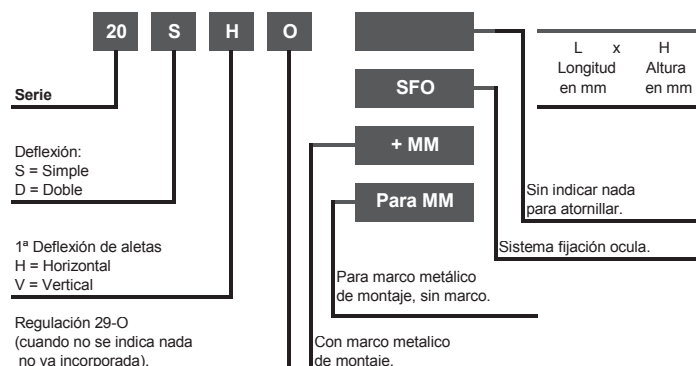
20 S H O

L x H
Longitud en mm
Altura en mm

Serie

SFO

+ MM

Deflexión:
S = Simple
D = Doble

Para MM

Sin indicar nada para atornillar.

Sistema fijación ocula.

1ª Deflexión de aletas
H = Horizontal
V = Vertical

Para marco metálico de montaje, sin marco.

Regulación 29-O
(cuando no se indica nada no va incorporada).

Con marco metalico de montaje.